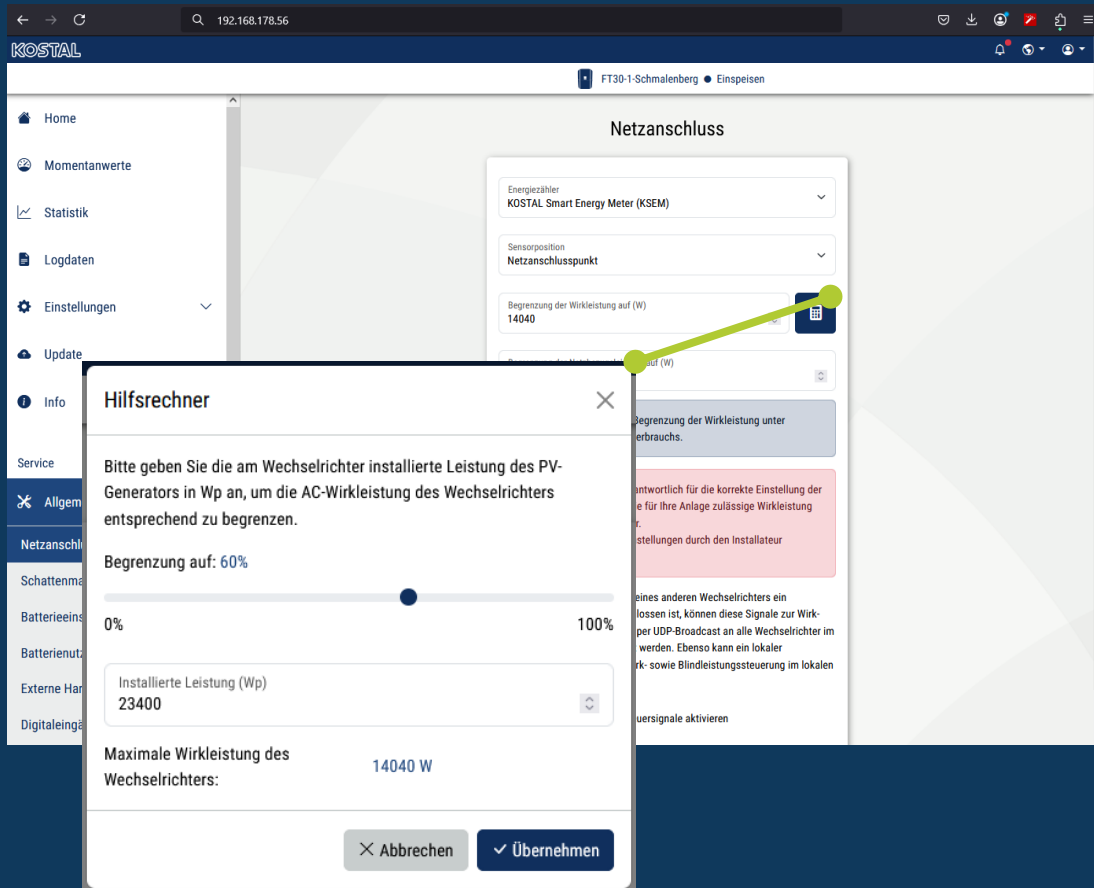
192.168.178.56

KOSTAL

FT30-1-Schmalenberg ● Einspeisen

Home

Momentanwerte

Statistik

Logdaten

Einstellungen

Update

Info

Service

Allgem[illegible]

Netzanschl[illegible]

Schattenma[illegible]

Batterieeins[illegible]

Batterienutz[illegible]

Externe Har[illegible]

Digitaleingä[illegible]

Netzanschluss

Energiezähler
KOSTAL Smart Energy Meter (KSEM)

Sensorposition
Netzanschlusspunkt

Begrenzung der Wirkleistung auf (W)
14040

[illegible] auf (W)

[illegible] Begrenzung der Wirkleistung unter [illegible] erbrauchs.

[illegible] antwortlich für die korrekte Einstellung der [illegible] für Ihre Anlage zulässige Wirkleistung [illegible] r. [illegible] stellungen durch den Installateur

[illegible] eines anderen Wechselrichters ein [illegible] lossen ist, können diese Signale zur Wirk- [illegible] per UDP-Broadcast an alle Wechselrichter im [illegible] werden. Ebenso kann ein lokaler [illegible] rk- sowie Blindleistungssteuerung im lokalen

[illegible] uersignale aktivieren

Hilfsrechner

Bitte geben Sie die am Wechselrichter installierte Leistung des PV-Generators in Wp an, um die AC-Wirkleistung des Wechselrichters entsprechend zu begrenzen.

Begrenzung auf: 60%

0%

100%

Installierte Leistung (Wp)
23400

Maximale Wirkleistung des Wechselrichters:

14040 W

Abbrechen

Übernehmen